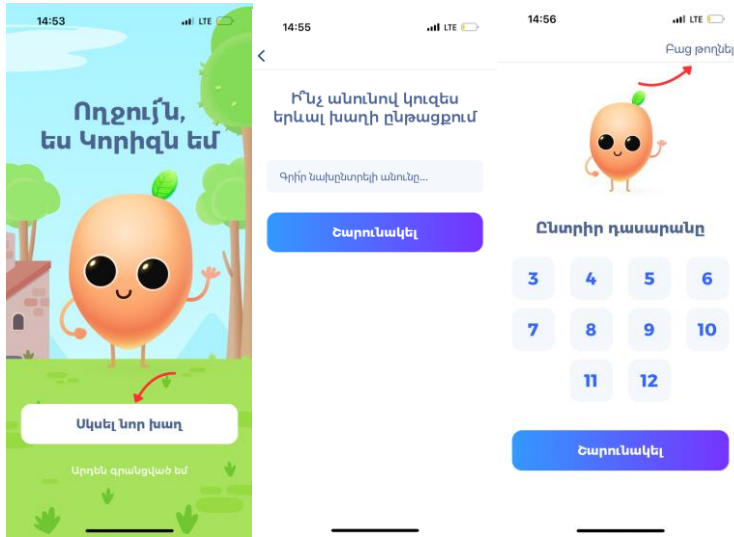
14:53 LTE

Ողջույ՜ն, ես Կորիզն եմ

Սկսել նոր խաղ

Արդեն գրանցված եմ

14:55 LTE

Ի՞նչ անունով կուզես երևալ խաղի ընթացքում

Գրիր նախընտրելի անունը...

Շարունակել

14:56 LTE

Բաց թողնել

Ընտրիր դասարանը

| 3 | 4 | 5 | 6 |
|---|---|---|---|
| 7 | 8 | 9 | 10 |
| | 11 | 12 | |

Շարունակել